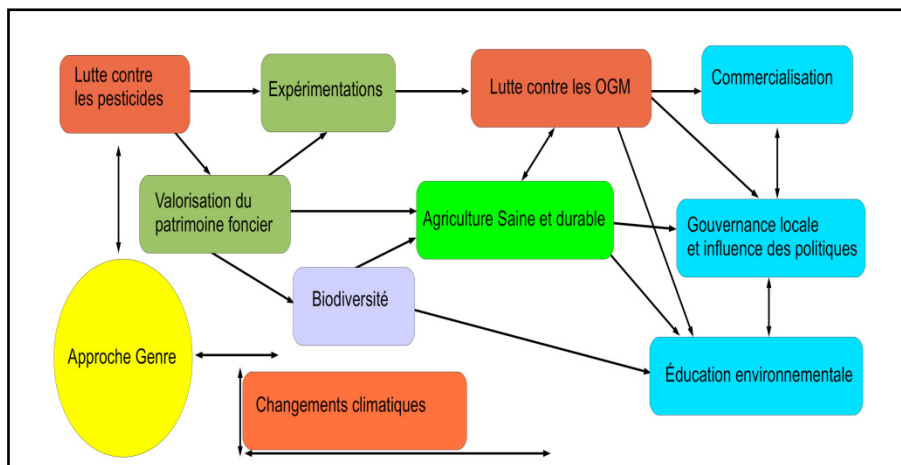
Lutte contre les pesticides

Expérimentations

Lutte contre les OGM

Commercialisation

Valorisation du patrimoine foncier

Agriculture Saine et durable

Gouvernance locale et influence des politiques

Biodiversité

Approche Genre

Éducation environnementale

Changements climatiques